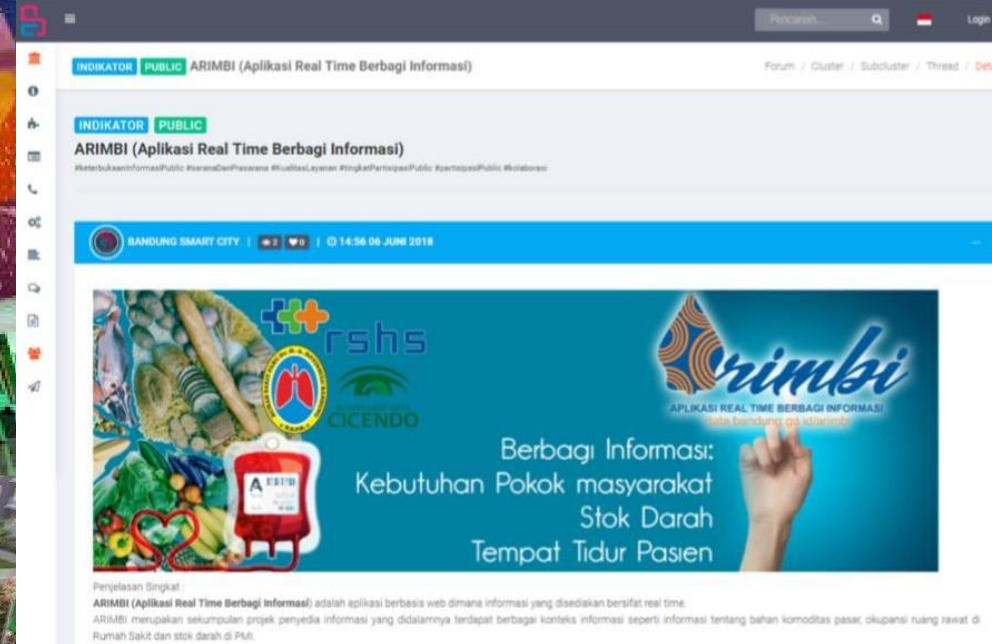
Pencarian... Login

INDIKATOR PUBLIC ARIMBI (Aplikasi Real Time Berbagi Informasi)

Forum / Cluster / Subcluster / Thread / Det

INDIKATOR PUBLIC
ARIMBI (Aplikasi Real Time Berbagi Informasi)

#keterbukaanInformasiPublic #saranaDanPrasarana #KualitasLayanan #tingkatPartisipasiPublic #partisipasiPublic #kolaborasi

BANDUNG SMART CITY | 2 0 | 14:56 06 JUNI 2018

rshs

CICENDO

A

Arimbi

APLIKASI REAL TIME BERBAGI INFORMASI
kota bandung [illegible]

Berbagi Informasi:
Kebutuhan Pokok masyarakat
Stok Darah
Tempat Tidur Pasien

Penjelasan Singkat :
ARIMBI (Aplikasi Real Time Berbagi Informasi) adalah aplikasi berbasis web dimana informasi yang disediakan bersifat real time.
ARIMBI merupakan sekumpulan projek penyedia informasi yang didalamnya terdapat berbagai konteks informasi seperti informasi tentang bahan komoditas pasar, okupansi ruang rawat di Rumah Sakit dan stok darah di PMI.